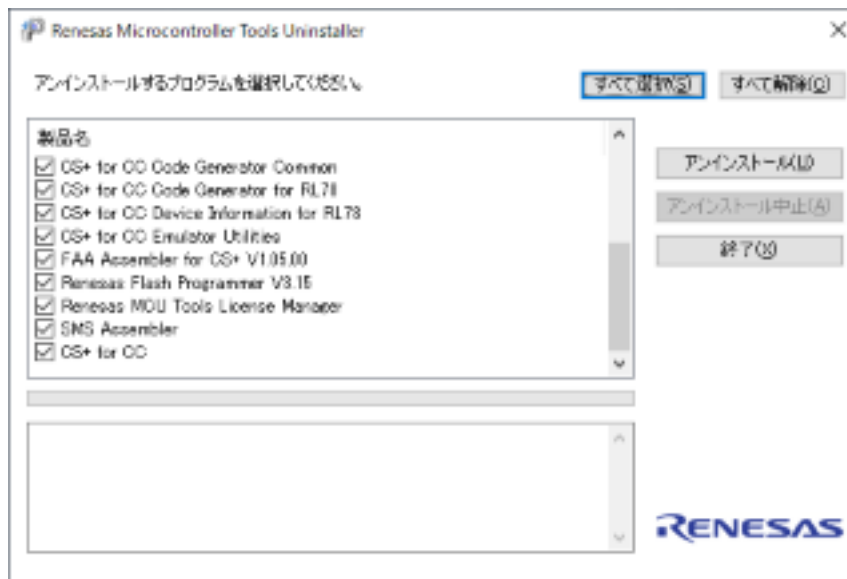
Renesas Microcontroller Tools Uninstaller

アンインストールするプログラムを選択してください。

すべて選択(S)

すべて解除(C)

製品名

CS+ for CC Code Generator Common

CS+ for CC Code Generator for RL78

CS+ for CC Device Information for RL78

CS+ for CC Emulator Utilities

FAA Assembler for CS+ V1.05.00

Renesas Flash Programmer V3.15

Renesas MCU Tools License Manager

SMS Assembler

CS+ for CC

アンインストール(U)

アンインストール中止(A)

終了(X)

RENESAS